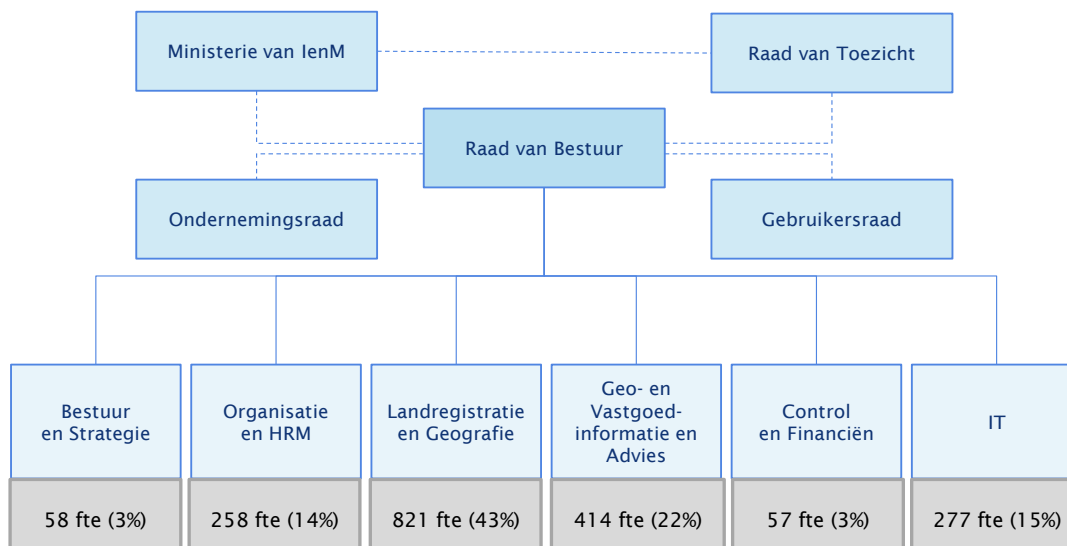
Ministerie van IenM

Raad van Toezicht

Raad van Bestuur

Ondernemingsraad

Gebruikersraad

Bestuur en Strategie

58 fte (3%)

Organisatie en HRM

258 fte (14%)

Landregistratie en Geografie

821 fte (43%)

Geo- en Vastgoedinformatie en Advies

414 fte (22%)

Control en Financiën

57 fte (3%)

IT

277 fte (15%)